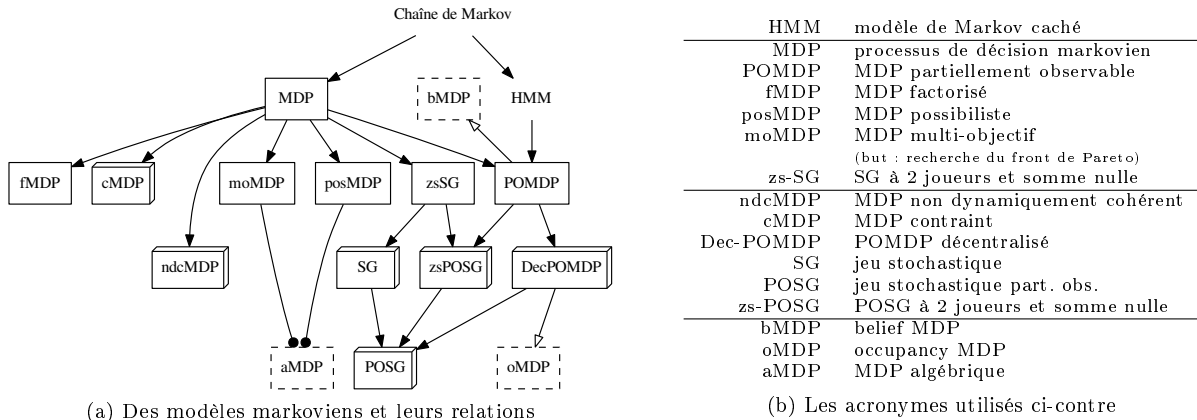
Chaîne de Markov

MDP

bMDP

HMM

fMDP

cMDP

moMDP

posMDP

zsSG

POMDP

ndcMDP

SG

zsPOSG

DecPOMDP

aMDP

POSG

oMDP

(a) Des modèles markoviens et leurs relations

| HMM | modèle de Markov caché |
|---|---|
| MDP | processus de décision markovien |
| POMDP | MDP partiellement observable |
| fMDP | MDP factorisé |
| posMDP | MDP possibiliste |
| moMDP | MDP multi-objectif |
| | (but : recherche du front de Pareto) |
| zs-SG | SG à 2 joueurs et somme nulle |
| ndcMDP | MDP non dynamiquement cohérent |
| cMDP | MDP contraint |
| Dec-POMDP | POMDP décentralisé |
| SG | jeu stochastique |
| POSG | jeu stochastique part. obs. |
| zs-POSG | POSG à 2 joueurs et somme nulle |
| bMDP | belief MDP |
| oMDP | occupancy MDP |
| aMDP | MDP algébrique |

(b) Les acronymes utilisés ci-contre